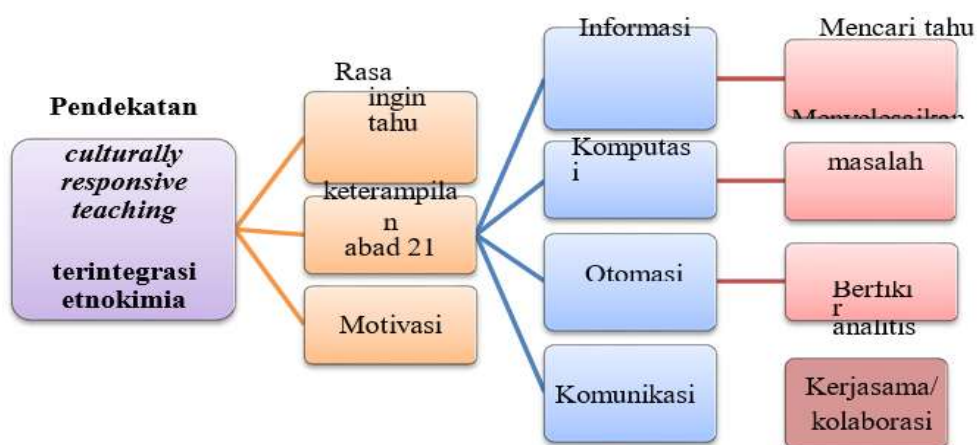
Pendekatan

*culturally responsive teaching*

**terintegrasi etnokimia**

Rasa ingin tahu

keterampilan abad 21

Motivasi

Informasi

Komputasi

Otomasi

Komunikasi

Mencari tahu

Menyelesaikan masalah

Berfikir analitis

Kerjasama/ kolaborasi